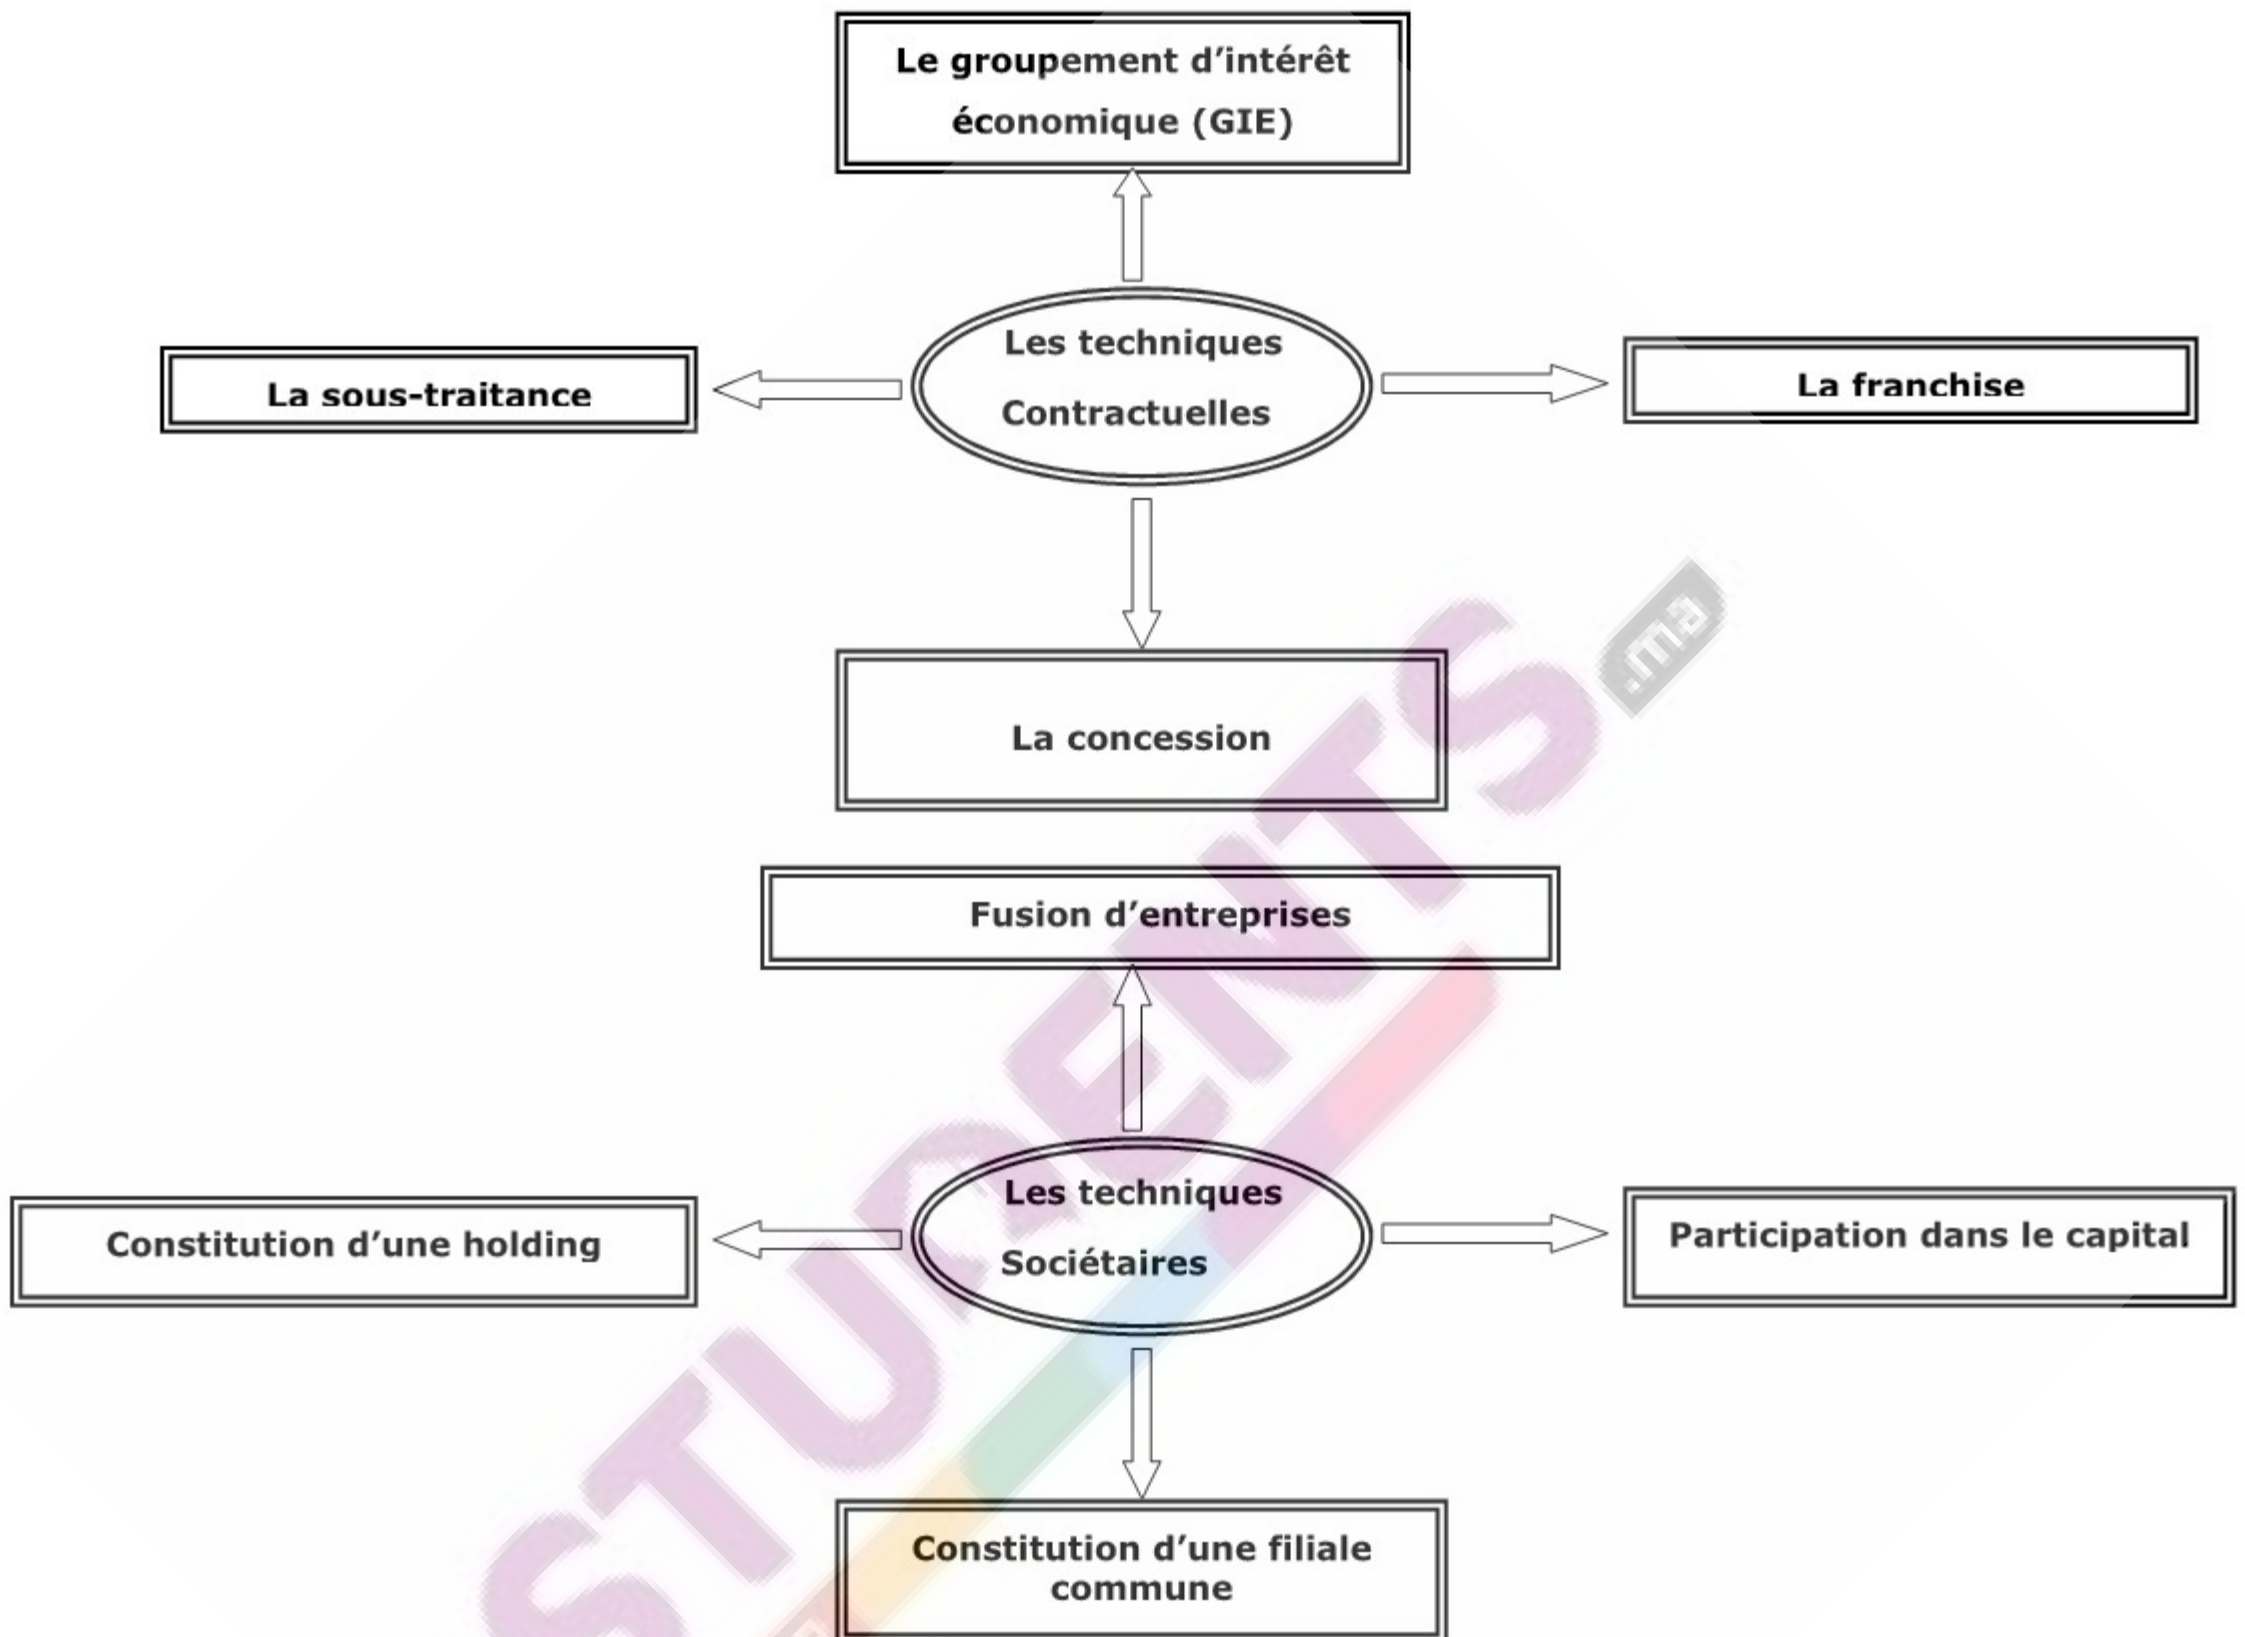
Le groupement d'intérêt économique (GIE)

La sous-traitance

Les techniques Contractuelles

La franchise

La concession

Fusion d'entreprises

Constitution d'une holding

Les techniques Sociétaires

Participation dans le capital

Constitution d'une filiale commune

STUDENTS.ma